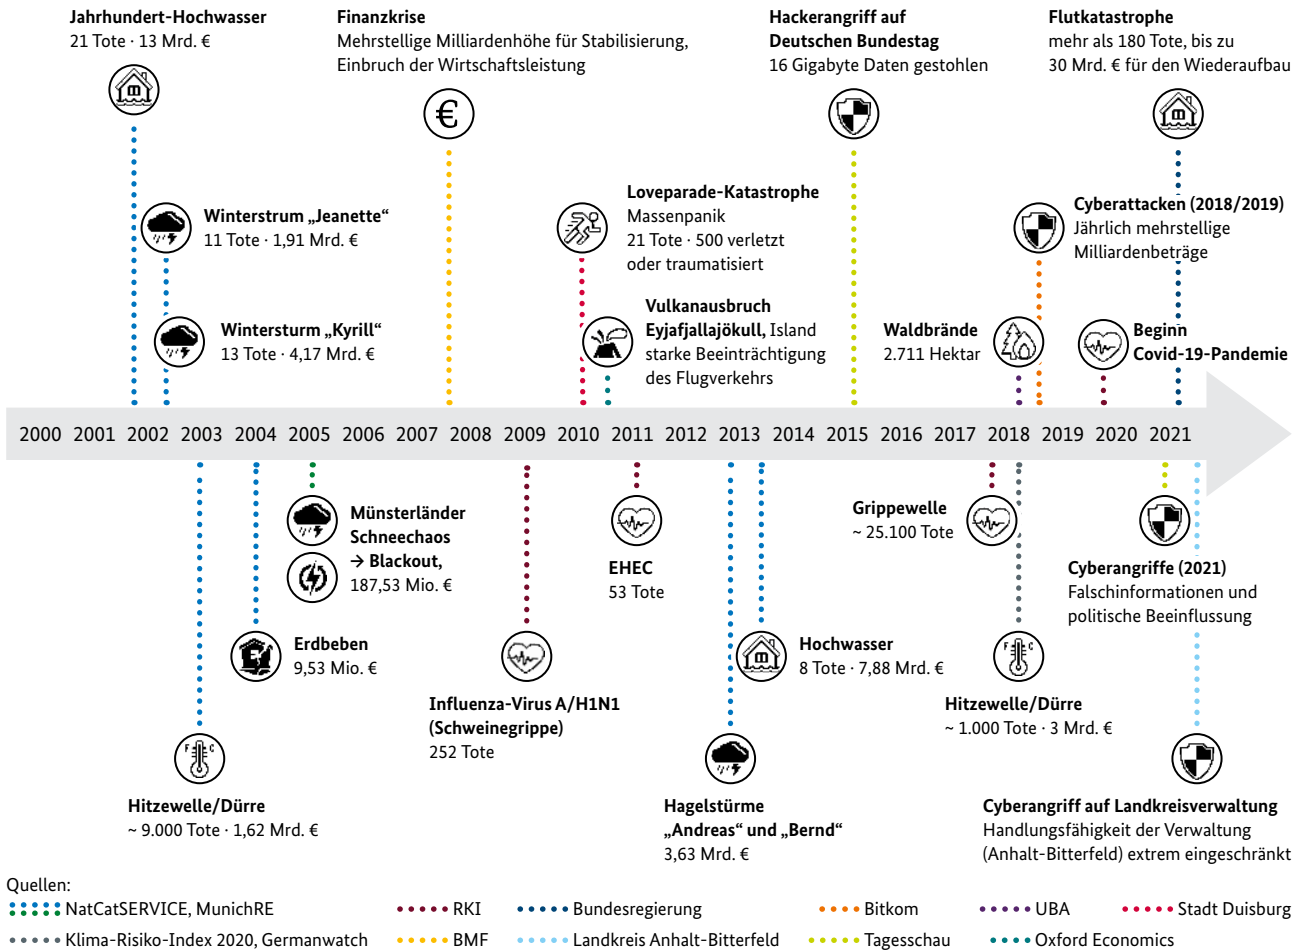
**Jahrhundert-Hochwasser**
21 Tote · 13 Mrd. €

**Finanzkrise**
Mehrstellige Milliardenhöhe für Stabilisierung, Einbruch der Wirtschaftsleistung

**Hackerangriff auf Deutschen Bundestag**
16 Gigabyte Daten gestohlen

**Flutkatastrophe**
mehr als 180 Tote, bis zu 30 Mrd. € für den Wiederaufbau

**Winterstrum „Jeanette“**
11 Tote · 1,91 Mrd. €

**Loveparade-Katastrophe**
Massenpanik
21 Tote · 500 verletzt oder traumatisiert

**Cyberattacken (2018/2019)**
Jährlich mehrstellige Milliardenbeträge

**Wintersturm „Kyrill“**
13 Tote · 4,17 Mrd. €

**Vulkanausbruch Eyjafjallajökull,** Island
starke Beeinträchtigung des Flugverkehrs

**Waldbrände**
2.711 Hektar

**Beginn Covid-19-Pandemie**

2000 2001 2002 2003 2004 2005 2006 2007 2008 2009 2010 2011 2012 2013 2014 2015 2016 2017 2018 2019 2020 2021

**Münsterländer Schneechaos → Blackout,**
187,53 Mio. €

**Grippewelle**
~ 25.100 Tote

**EHEC**
53 Tote

**Cyberangriffe (2021)**
Falschinformationen und politische Beeinflussung

**Erdbeben**
9,53 Mio. €

**Hochwasser**
8 Tote · 7,88 Mrd. €

**Influenza-Virus A/H1N1 (Schweinegrippe)**
252 Tote

**Hitzewelle/Dürre**
~ 1.000 Tote · 3 Mrd. €

**Hitzewelle/Dürre**
~ 9.000 Tote · 1,62 Mrd. €

**Hagelstürme „Andreas“ und „Bernd“**
3,63 Mrd. €

**Cyberangriff auf Landkreisverwaltung**
Handlungsfähigkeit der Verwaltung (Anhalt-Bitterfeld) extrem eingeschränkt

Quellen:
NatCatSERVICE, MunichRE
RKI
Bundesregierung
Bitkom
UBA
Stadt Duisburg
Klima-Risiko-Index 2020, Germanwatch
BMF
Landkreis Anhalt-Bitterfeld
Tagesschau
Oxford Economics